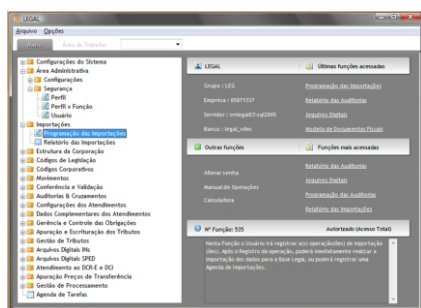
LEGAL

Arquivo Opções

Menu Área de Trabalho

Configurações do Sistema
Área Administrativa
Configurações
Segurança
Perfil
Perfil x Função
Usuário
Importações
Programação das Importações
Relatório das Importações
Estrutura de Corporação
Códigos de Legislação
Códigos Corporativos
Movimentos
Conferência e Validação
Auditorias & Cruzamentos
Configurações dos Atendimentos
Dados Complementares dos Atendimentos
Gerência e Controle das Obrigações
Apuração e Escrituração dos Tributos
Gestão de Tributos
Arquivos Digitais INs
Arquivos Digitais SPED
Atendimento ao DCR-E e DCI
Apuração Preços de Transferência
Gestão de Processamento
Agenda de Tarefas

LEGAL

Grupo : LEG
Empresa : 8587137
Servidor : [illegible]
Banco : legal_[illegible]

Últimas funções acessadas

Programação das Importações
Relatório das Auditorias
Arquivos Digitais
Modelo de Documentos Fiscais

Outras funções

Alterar senha
Manual de Operações
Calculadora

Funções mais acessadas

Relatório das Auditorias
Arquivos Digitais
Programação das Auditorias
Relatório das Importações

Nº Função: 535

Autorizado (Acesso Total)

Nesta Função o Usuário irá registrar a(s) operação(ões) de Importação (Ões). Após o Registro da operação, poderá imediatamente realizar a importação dos dados para a Base Legal, ou poderá registrar uma Agenda de Importações.